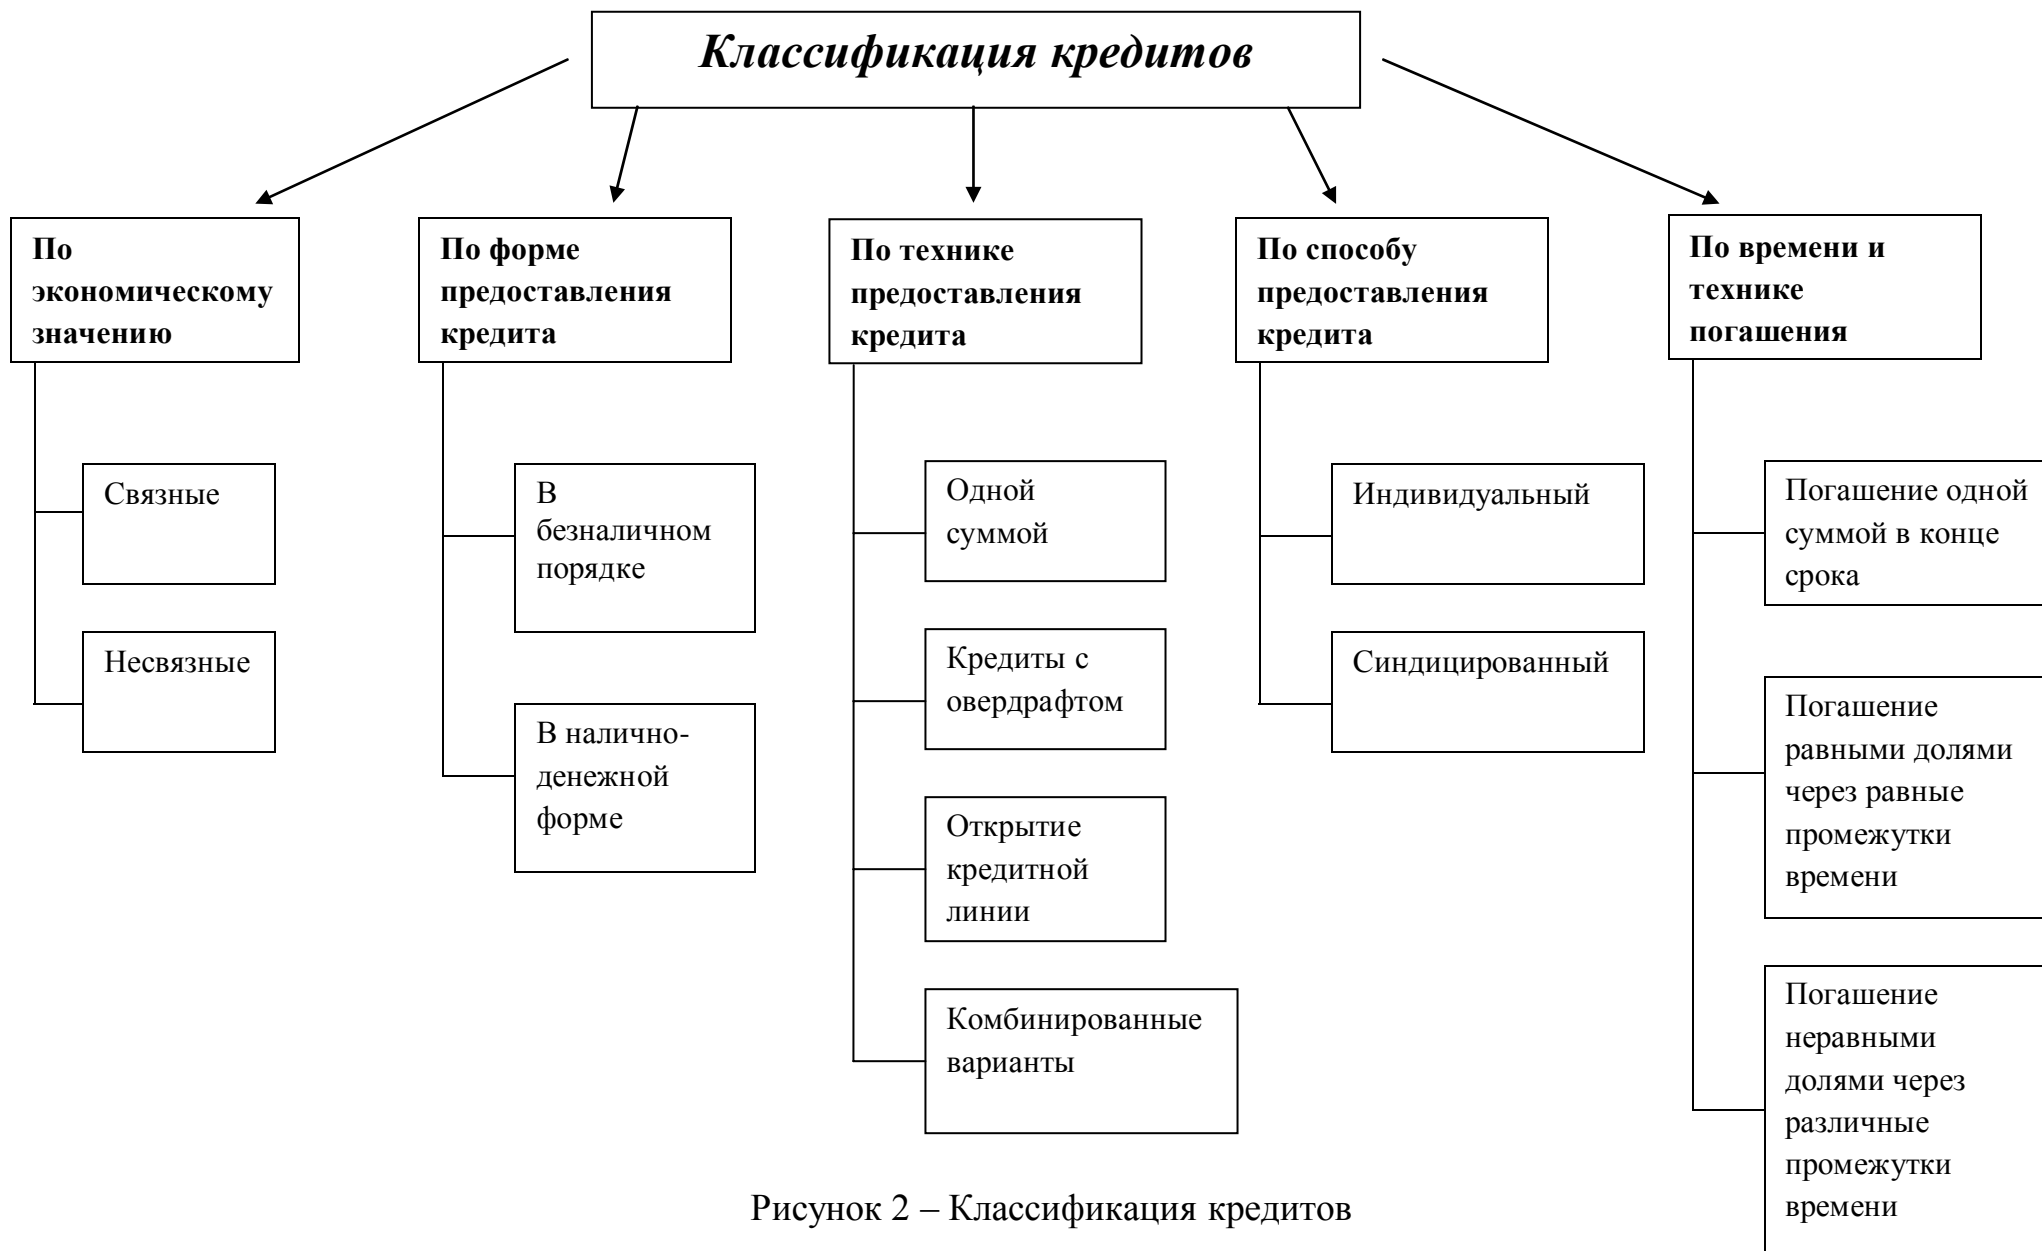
Классификация кредитов

По экономическому значению

Связные

Несвязные

По форме предоставления кредита

В безналичном порядке

В наличнo-денежной форме

По технике предоставления кредита

Одной суммой

Кредиты с овердрафтом

Открытие кредитной линии

Комбинированные варианты

По способу предоставления кредита

Индивидуальный

Синдицированный

По времени и технике погашения

Погашение одной суммой в конце срока

Погашение равными долями через равные промежутки времени

Погашение неравными долями через различные промежутки времени

Рисунок 2 – Классификация кредитов